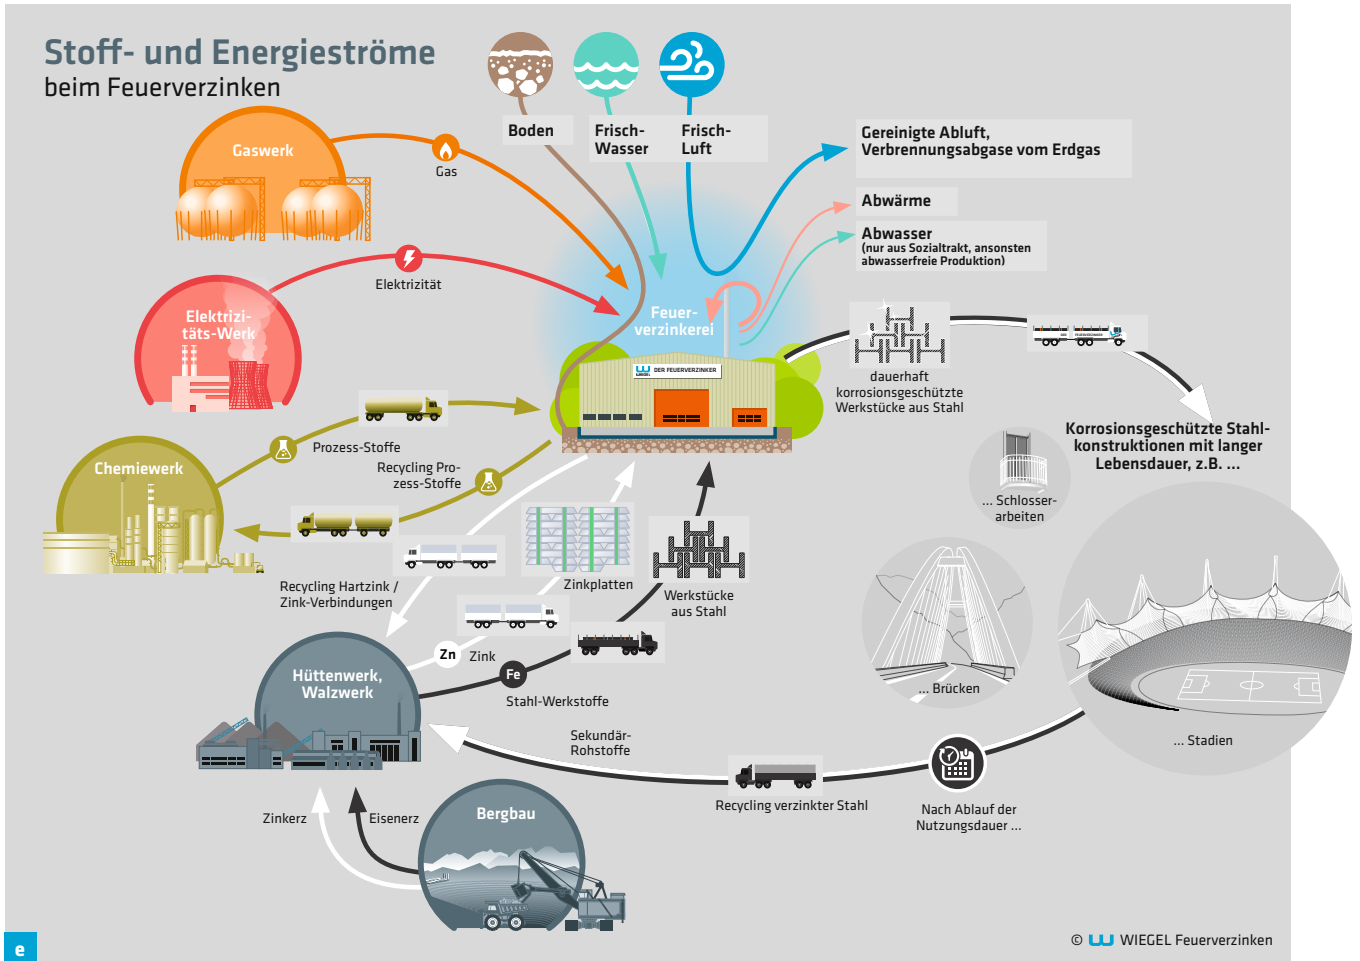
Stoff- und Energieströme
beim Feuerverzinken

Boden

Frisch-Wasser

Frisch-Luft

Gereinigte Abluft, Verbrennungsabgase vom Erdgas

Abwärme

Abwasser
(nur aus Sozialtrakt, ansonsten abwasserfreie Produktion)

Gaswerk

Gas

Elektrizi-täts-Werk

Elektrizität

Feuer-verzinkerei

DER FEUERVERZINKER

dauerhaft korrosionsgeschützte Werkstücke aus Stahl

Korrosionsgeschützte Stahl-konstruktionen mit langer Lebensdauer, z.B. ...

... Schlosser-arbeiten

Chemiewerk

Prozess-Stoffe

Recycling Pro-zess-Stoffe

Recycling Hartzink / Zink-Verbindungen

Zinkplatten

Werkstücke aus Stahl

... Brücken

... Stadien

Hüttenwerk, Walzwerk

Zn Zink

Fe

Stahl-Werkstoffe

Sekundär-Rohstoffe

Recycling verzinkter Stahl

Nach Ablauf der Nutzungsdauer ...

Zinkerz

Eisenerz

Bergbau

e

© WIEGEL Feuerverzinken